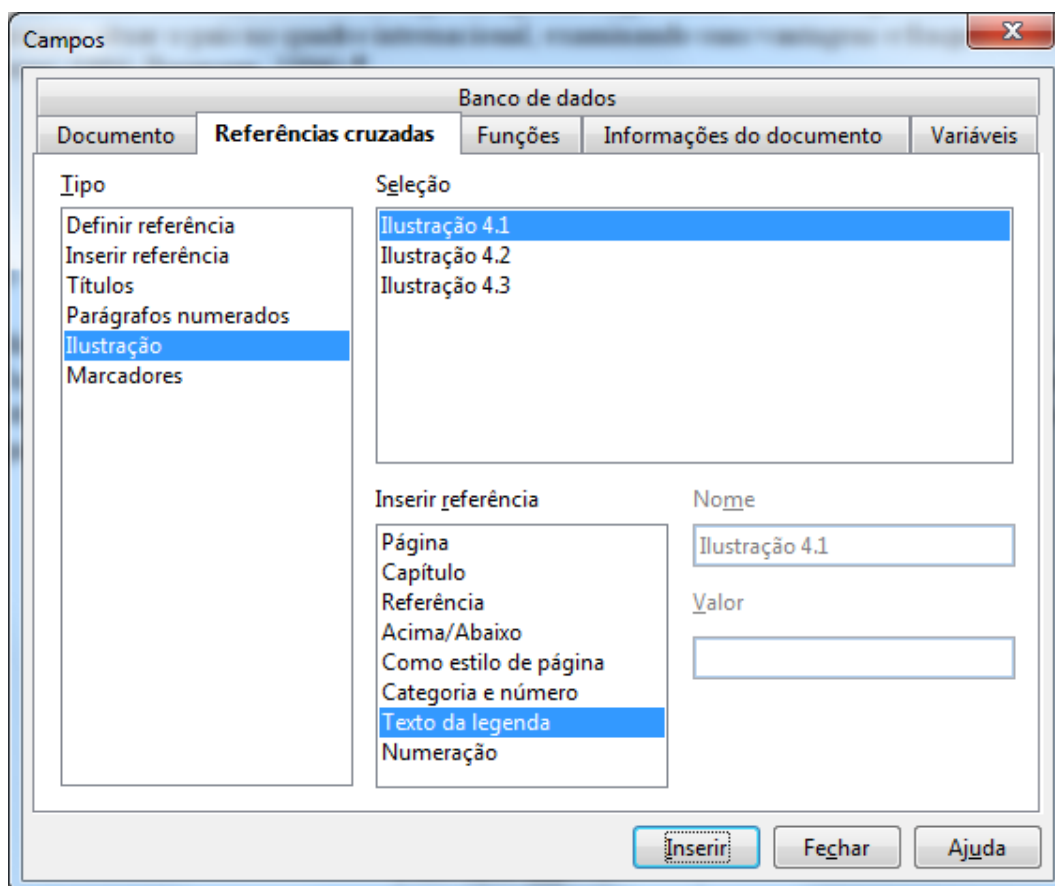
Campos

Banco de dados

Documento | Referências cruzadas | Funções | Informações do documento | Variáveis

Tipo

Definir referência
Inserir referência
Títulos
Parágrafos numerados
Ilustração
Marcadores

Seleção

Ilustração 4.1
Ilustração 4.2
Ilustração 4.3

Inserir referência

Página
Capítulo
Referência
Acima/Abaixo
Como estilo de página
Categoria e número
Texto da legenda
Numeração

Nome

Ilustração 4.1

Valor

Inserir
Fechar
Ajuda